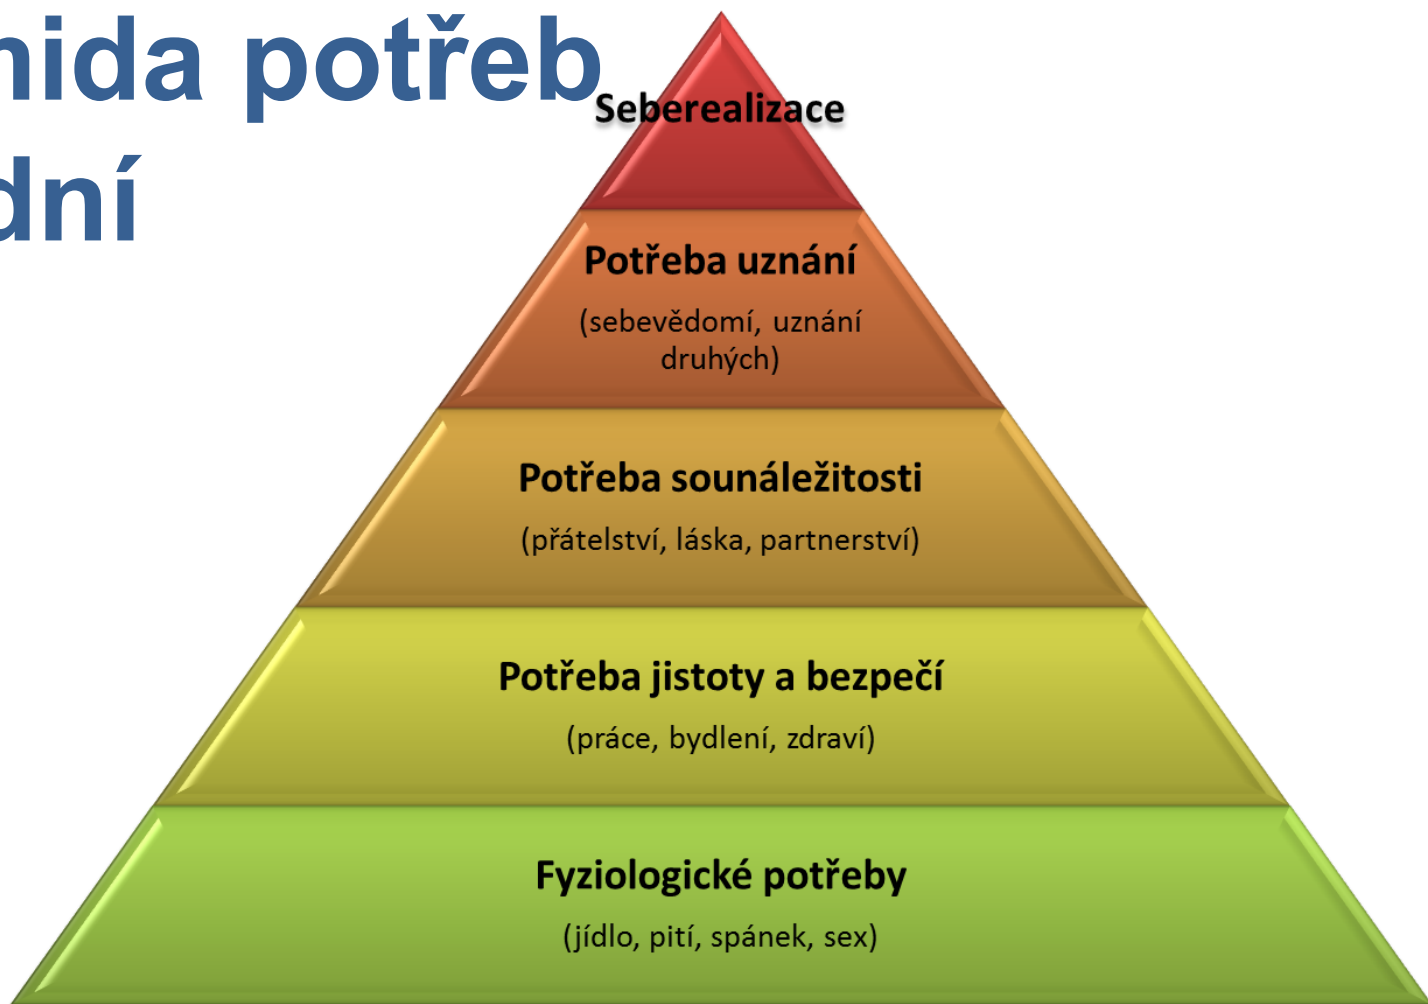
nida potřeb
dní

Seberealizace

Potřeba uznání

(sebevědomí, uznání druhých)

Potřeba sounáležitosti

(přátelství, láska, partnerství)

Potřeba jistoty a bezpečí

(práce, bydlení, zdraví)

Fyziologické potřeby

(jídlo, pití, spánek, sex)